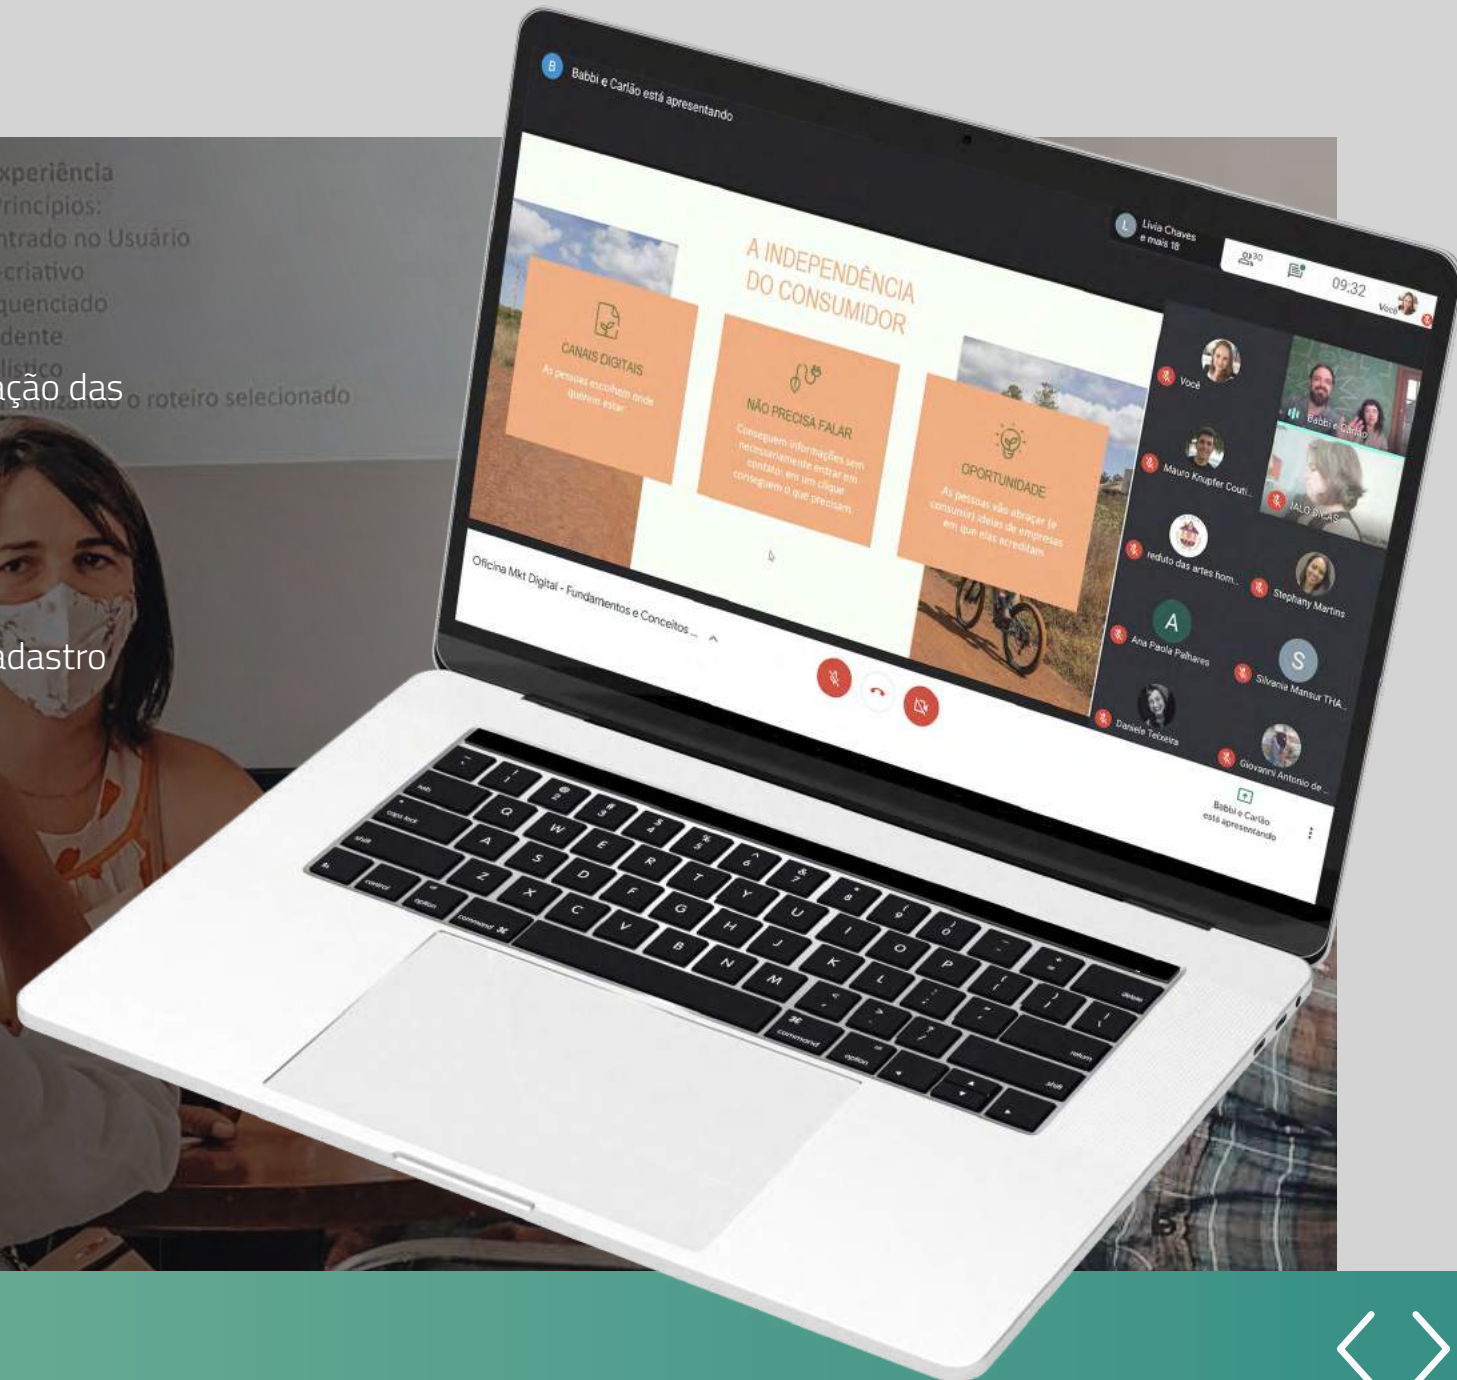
xperiência
rincípios:
ntrado no Usuário
-criativo
quenciado
dente
lístico
ação das
o roteiro selecionado

adastro

Babbi e Carlão está apresentando

A INDEPENDÊNCIA DO CONSUMIDOR

CANAIS DIGITAIS
As pessoas escolhem onde querem estar

NÃO PRECISA FALAR
Conseguem informações sem necessariamente entrar em contato: em um clique conseguem o que precisam

OPORTUNIDADE
As pessoas vão abraçar (e consumir) ideias de empresas em que elas acreditam

Oficina Mkt Digital - Fundamentos e Conceitos ...

Lívia Chaves e mais 18

30

09:32

Você

Você
Babbi e Carlão
Mauro Knupfer Couti...
IALO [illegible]
reduto das artes hom...
Stephany Martins
A
Ana Paola Palhares
S
Silvanie Mansur THA...
Daniele Teixeira
Giovanni Antonio de ...

Babbi e Carlão está apresentando